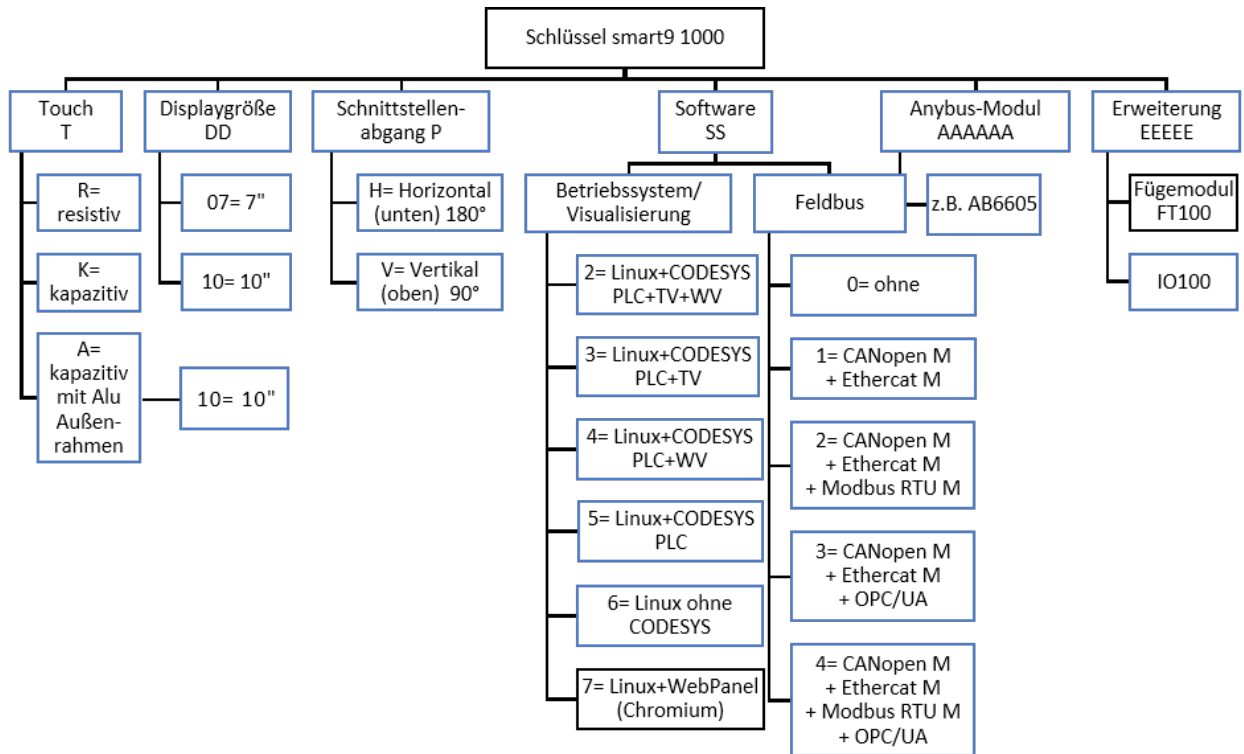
Schlüssel smart9 1000

Touch
T

R=
resistiv

K=
kapazitiv

A=
kapazitiv mit Alu Außenrahmen

10= 10"

Displaygröße
DD

07= 7"

10= 10"

Schnittstellenabgang P

H= Horizontal (unten) 180°

V= Vertikal (oben) 90°

Software
SS

Betriebssystem/ Visualisierung

2= Linux+CODESYS PLC+TV+WV

3= Linux+CODESYS PLC+TV

4= Linux+CODESYS PLC+WV

5= Linux+CODESYS PLC

6= Linux ohne CODESYS

7= Linux+WebPanel (Chromium)

Feldbus

0= ohne

1= CANopen M + Ethercat M

2= CANopen M + Ethercat M + Modbus RTU M

3= CANopen M + Ethercat M + OPC/UA

4= CANopen M + Ethercat M + Modbus RTU M + OPC/UA

Anybus-Modul
AAAAAA

z.B. AB6605

Erweiterung
EEEEE

Fügemodul FT100

IO100